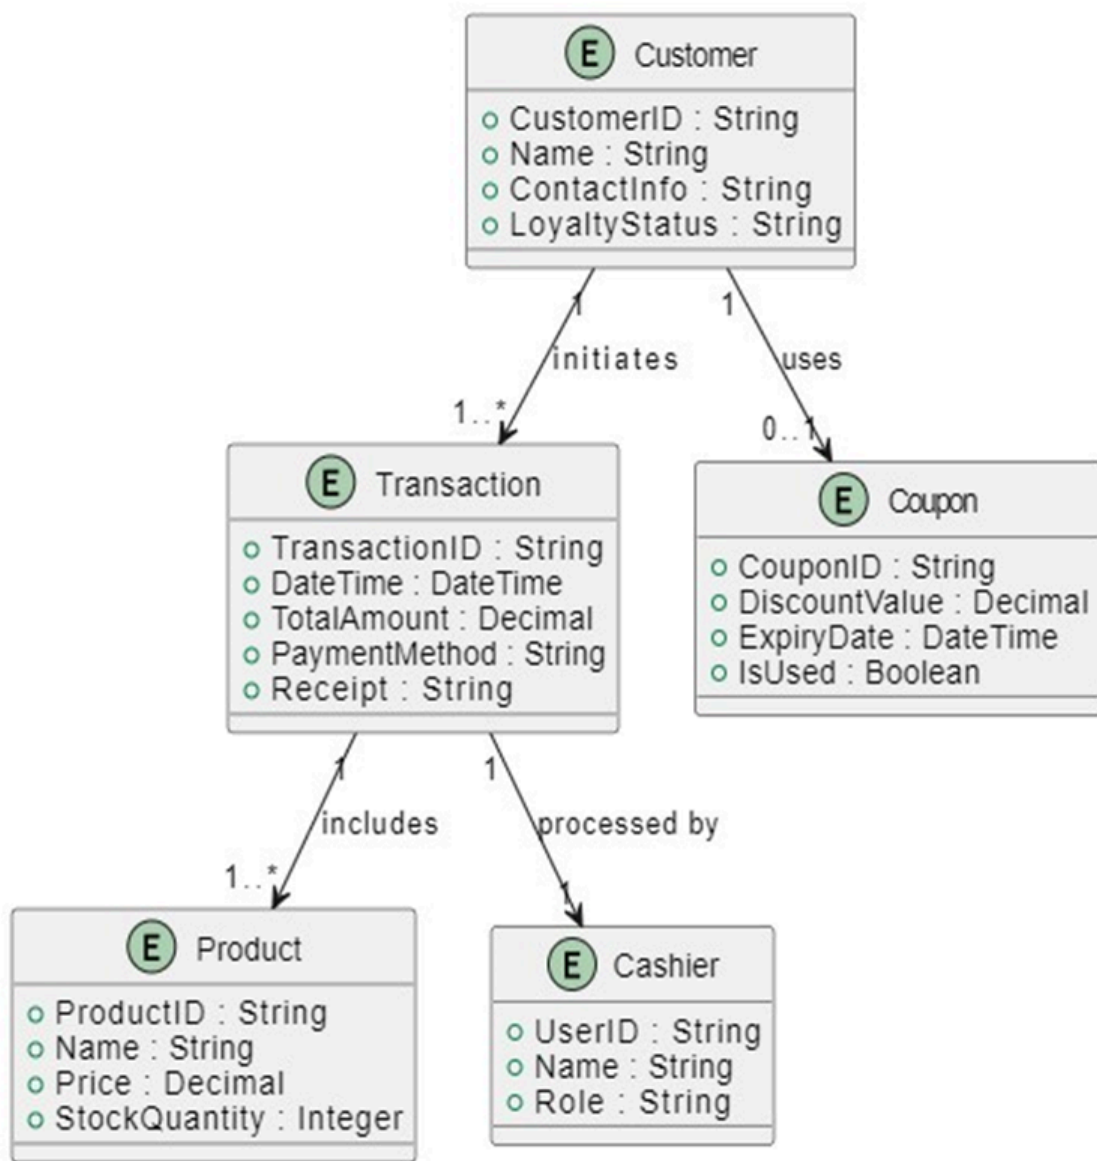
E Customer
CustomerID : String
Name : String
ContactInfo : String
LoyaltyStatus : String

1
initiates
1..*

1
uses
0..1

E Transaction
TransactionID : String
DateTime : DateTime
TotalAmount : Decimal
PaymentMethod : String
Receipt : String

E Coupon
CouponID : String
DiscountValue : Decimal
ExpiryDate : DateTime
IsUsed : Boolean

1
includes
1..*

1
processed by
1

E Product
ProductID : String
Name : String
Price : Decimal
StockQuantity : Integer

E Cashier
UserID : String
Name : String
Role : String